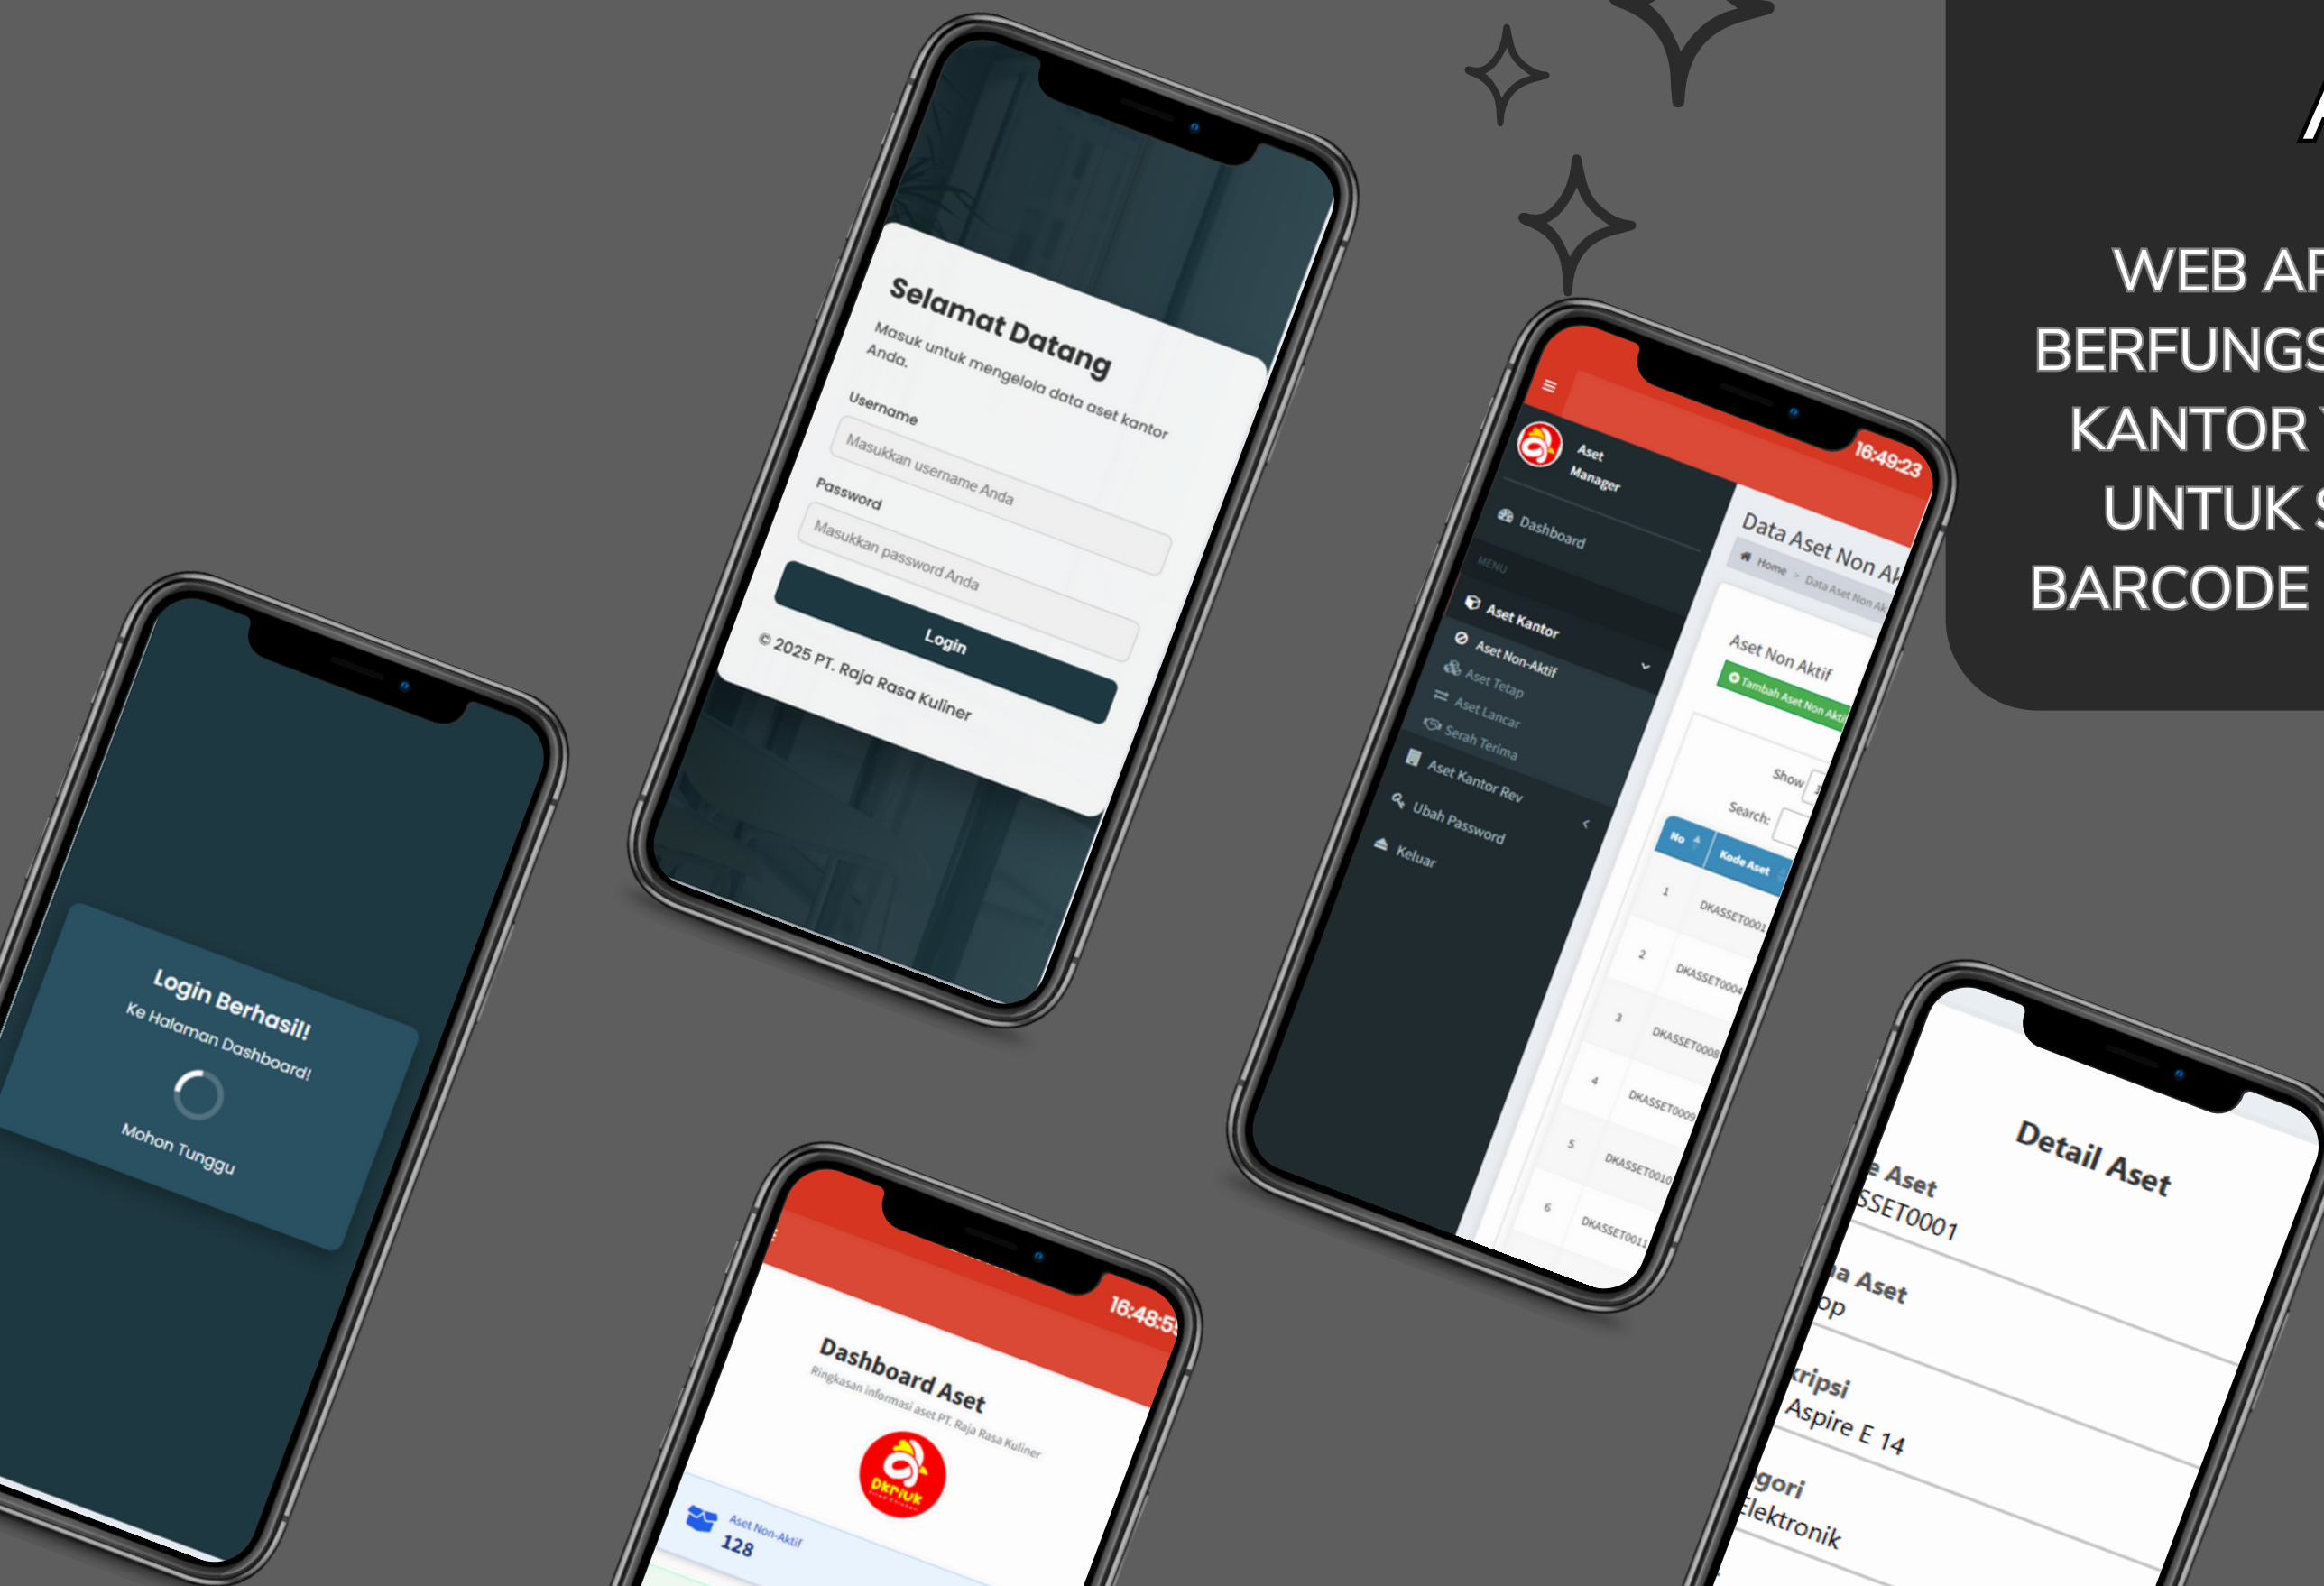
Login Berhasil!
Ke Halaman Dashboard!
Mohon Tunggu

Selamat Datang
Masuk untuk mengelola data aset kantor Anda.
Username
Masukkan username Anda
Password
Masukkan password Anda
Login
© 2025 PT. Raja Rasa Kuliner

Aset Manager
16:49:23
Dashboard
MENU
Aset Kantor
Aset Non-Aktif
Aset Tetap
Aset Lancar
Serah Terima
Aset Kantor Rev
Ubah Password
Keluar
Data Aset Non Ak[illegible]
Home > Data Aset Non Ak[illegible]
Aset Non Aktif
Tambah Aset Non Aktif
Show
Search:
| No | Kode Aset |
|---|---|
| 1 | DKASSET0001 |
| 2 | DKASSET0004 |
| 3 | DKASSET0008 |
| 4 | DKASSET0009 |
| 5 | DKASSET0010 |
| 6 | DKASSET0011 |

16:48:5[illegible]
Dashboard Aset
Ringkasan informasi aset PT. Raja Rasa Kuliner
Dkriuk
Aset Non-Aktif
128

Detail Aset
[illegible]e Aset
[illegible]SSET0001
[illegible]a Aset
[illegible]op
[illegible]ripsi
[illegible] Aspire E 14
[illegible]gori
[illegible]lektronik

A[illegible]
WEB AP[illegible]
BERFUNGS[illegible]
KANTOR Y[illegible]
UNTUK S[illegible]
BARCODE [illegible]